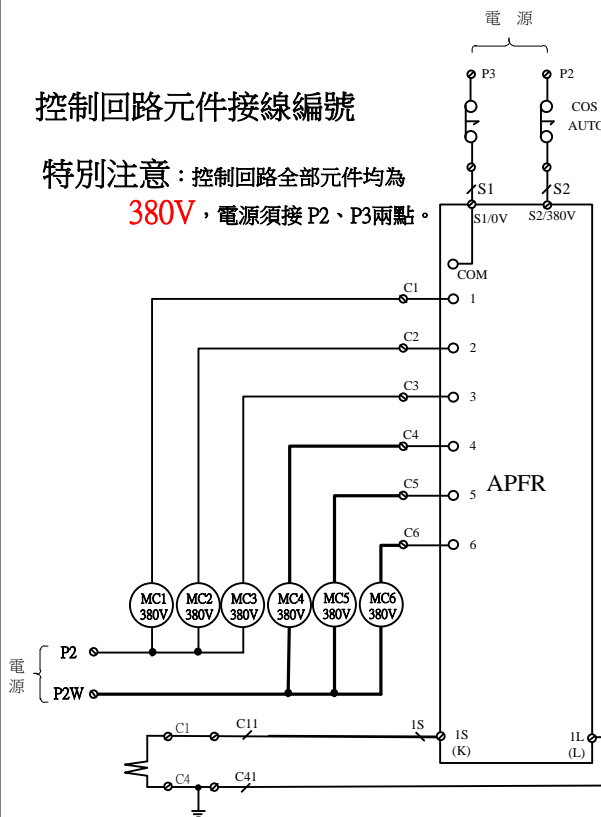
電 源

P3 P2

COS AUTO

控制回路元件接線編號

特別注意：控制回路全部元件均為 380V，電源須接 P2、P3兩點。

S1 S2

S1/0V S2/380V

COM

C1 1
C2 2
C3 3
C4 4
C5 5
C6 6

APFR

MC1 380V
MC2 380V
MC3 380V
MC4 380V
MC5 380V
MC6 380V

電源

P2

P2W

C1 C11 1S 1S (K)

1L (L)

C4 C41